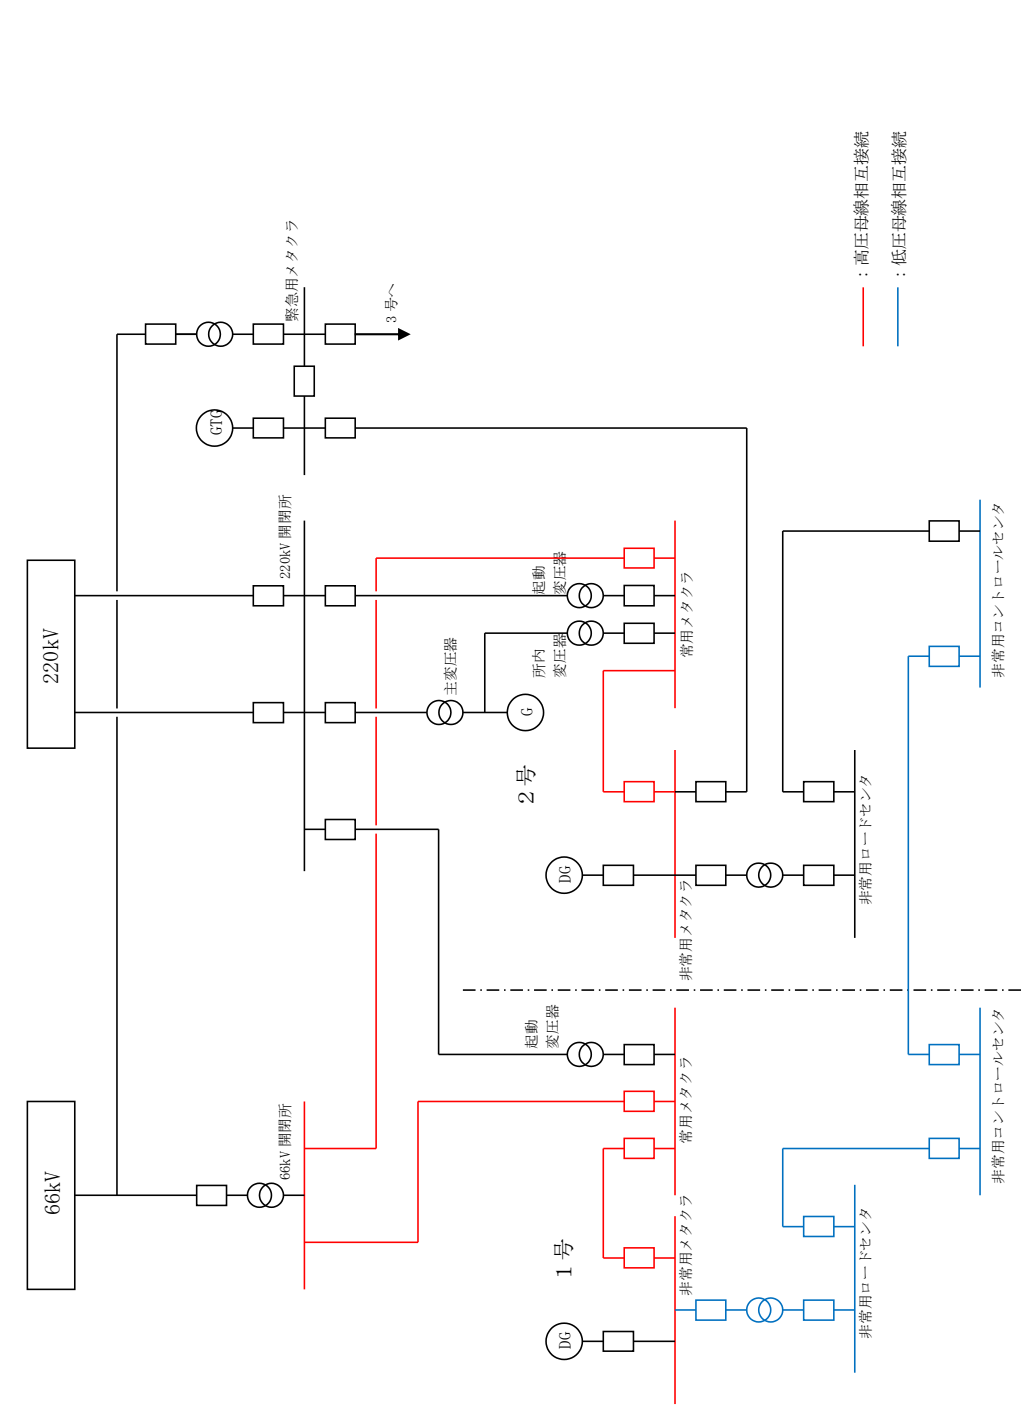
：高圧母線相互接続
：低圧母線相互接続

緊急用メタクラ
3号へ
GTG
220kV
220kV開閉所
起動変圧器
常用メタクラ
所内変圧器
主変圧器
G
2号
DG
非常用メタクラ
非常用ロードセンタ
非常用コントロールセンタ

66kV
66kV開閉所
起動変圧器
常用メタクラ
1号
DG
非常用メタクラ
非常用ロードセンタ
非常用コントロールセンタ